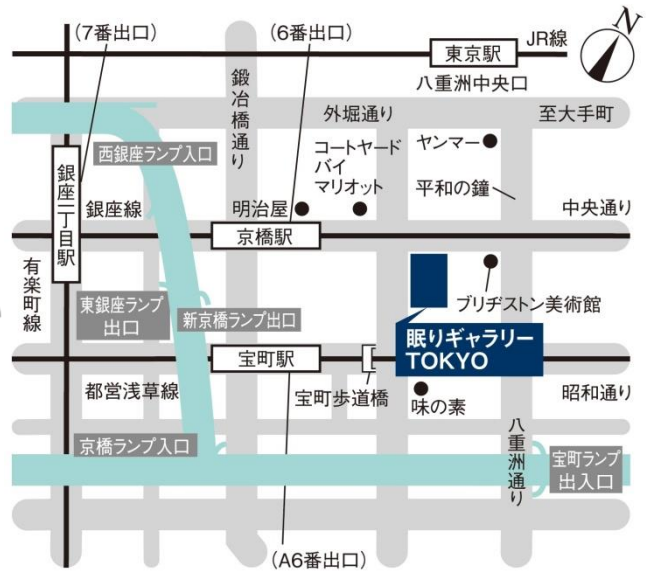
(7番出口)
(6番出口)
東京駅
JR線
N
八重洲中央口
鍛冶橋通り
外堀通り
至大手町
西銀座ランプ入口
コートヤード
バイ
マリオット
ヤンマー
平和の鐘
銀座一丁目駅
銀座線
明治屋
中央通り
京橋駅
有楽町線
東銀座ランプ出口
新京橋ランプ出口
ブリヂストン美術館
眠りギャラリーTOKYO
宝町駅
都営浅草線
宝町歩道橋
味の素
昭和通り
京橋ランプ入口
八重洲通り
宝町ランプ出入口
(A6番出口)